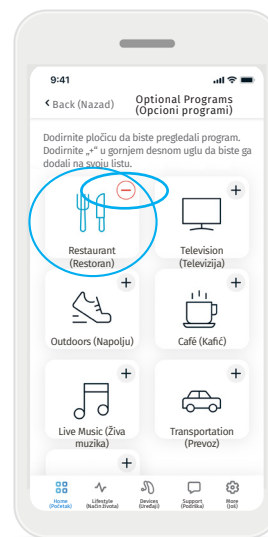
9:41

< Back (Nazad)

Optional Programs (Opcioni programi)

Dodirnite pločicu da biste pregledali program. Dodirnite „+" u gornjem desnom uglu da biste ga dodali na svoju listu.

Restaurant (Restoran)

+
Television (Televizija)

+
Outdoors (Napolju)

+
Café (Kafić)

+
Live Music (Živa muzika)

+
Transportation (Prevoz)

+

Home (Početak)
Lifestyle (Način života)
Devices (Uređaji)
Support (Podrška)
More (Još)